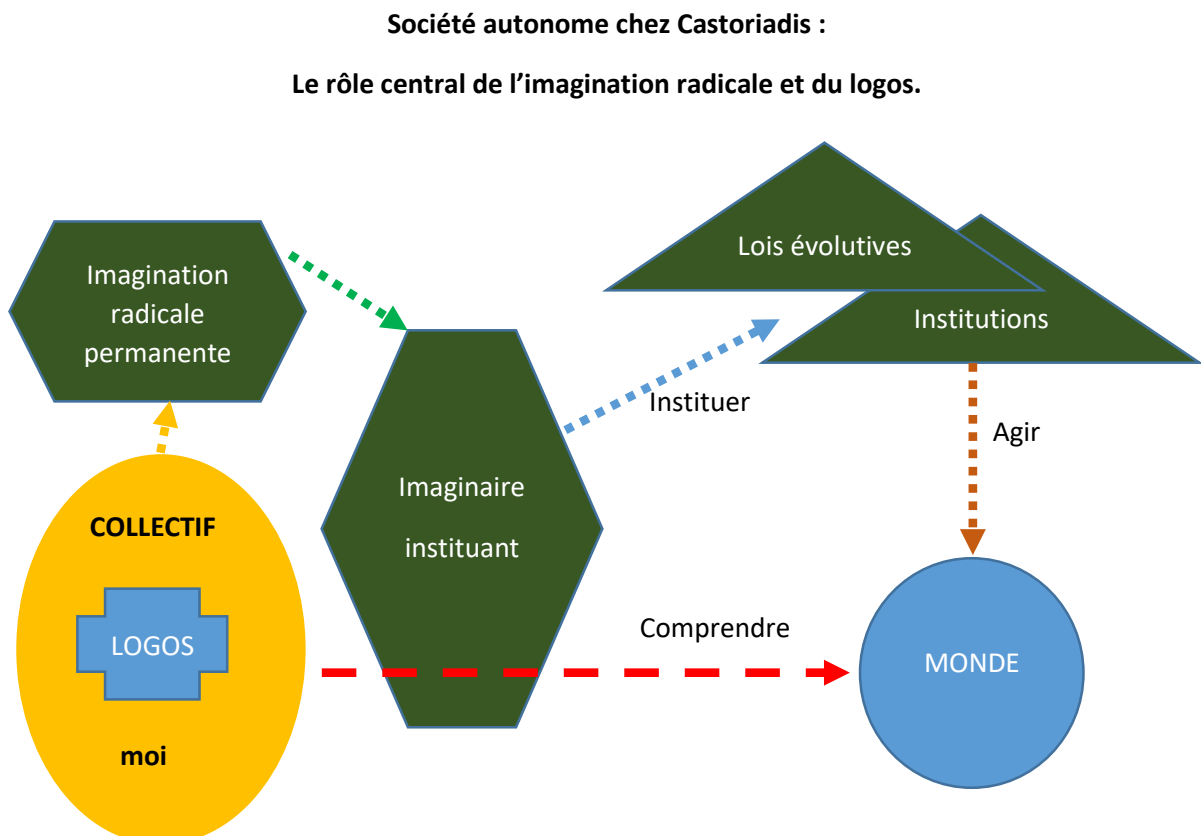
Société autonome chez Castoriadis :

Le rôle central de l'imagination radicale et du logos.

Imagination radicale permanente

Lois évolutives

Institutions

Instituer

Agir

Imaginaire instituant

COLLECTIF

LOGOS

moi

Comprendre

MONDE